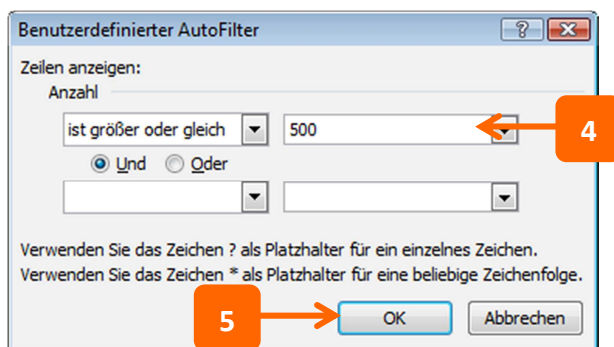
Benutzerdefinierter AutoFilter

?

Zeilen anzeigen:

Anzahl

ist größer oder gleich

500

4

Und

Oder

Verwenden Sie das Zeichen ? als Platzhalter für ein einzelnes Zeichen.
Verwenden Sie das Zeichen * als Platzhalter für eine beliebige Zeichenfolge.

5

OK

Abbrechen